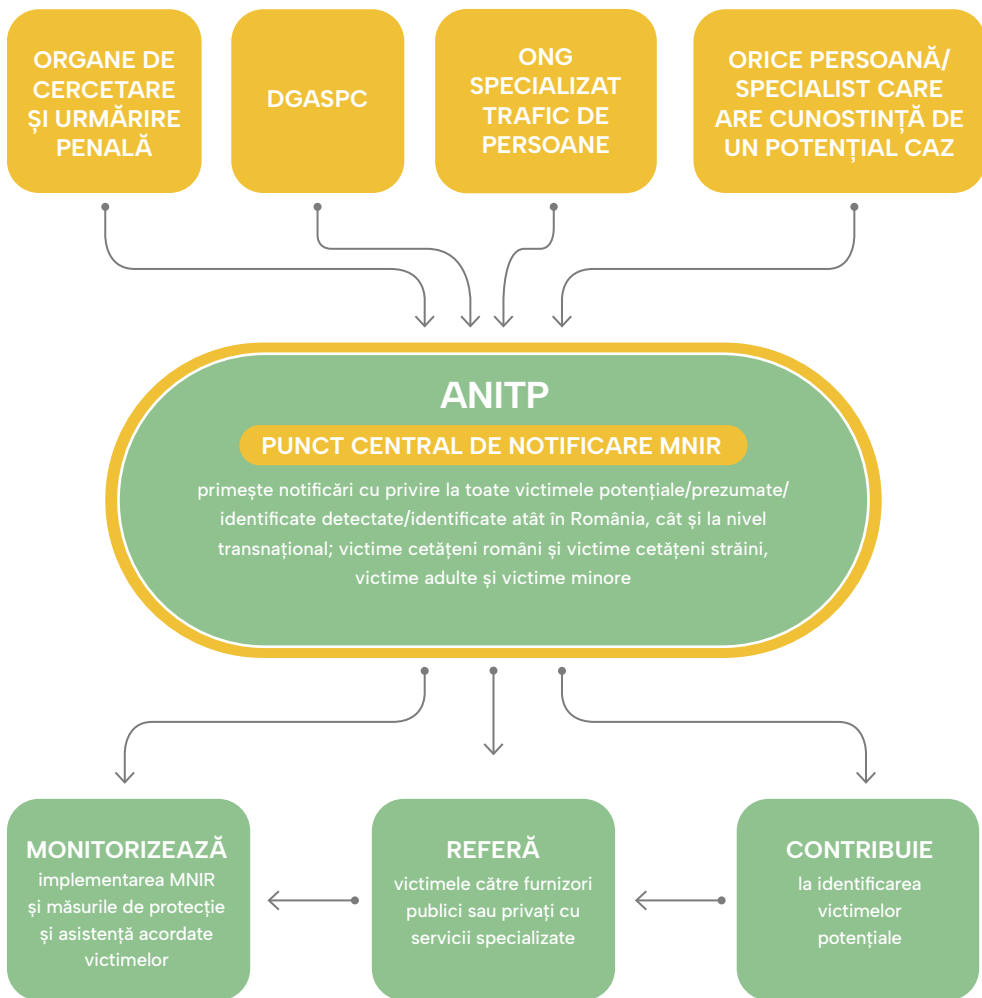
ORGANE DE CERCETARE ȘI URMĂRIRE PENALĂ

DGASPC

ONG SPECIALIZAT TRAFIC DE PERSOANE

ORICE PERSOANĂ/ SPECIALIST CARE ARE CUNOSTINȚĂ DE UN POTENȚIAL CAZ

ANITP

PUNCT CENTRAL DE NOTIFICARE MNIR

primește notificări cu privire la toate victimele potențiale/prezumate/ identificate detectate/identificate atât în România, cât și la nivel transnațional; victime cetățeni români și victime cetățeni străini, victime adulte și victime minore

MONITORIZEAZĂ
implementarea MNIR și măsurile de protecție și asistență acordate victimelor

REFERĂ
victimele către furnizori publici sau privați cu servicii specializate

CONTRIBUIE
la identificarea victimelor potențiale